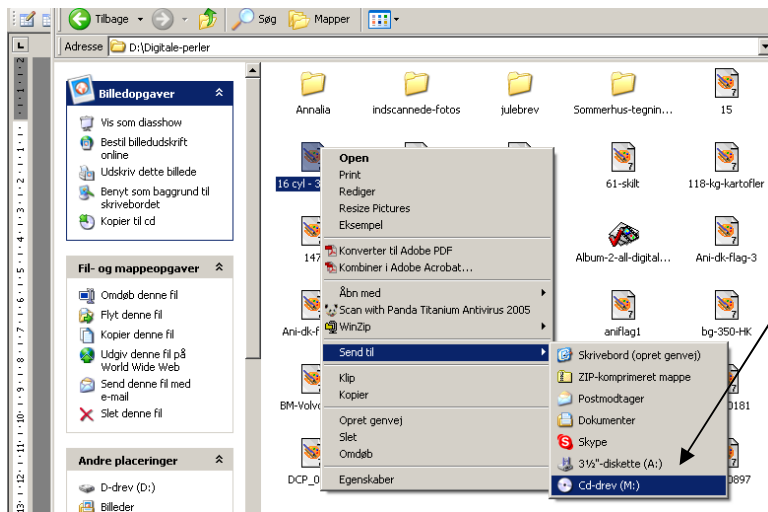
Tilbage · Søg · Mapper

Adresse D:\Digitale-perler

Billedopgaver
Vis som diasshow
Bestil billedudskrift online
Udskriv dette billede
Benyt som baggrund til skrivebordet
Kopier til cd

Fil- og mappeopgaver
Omdøb denne fil
Flyt denne fil
Kopier denne fil
Udgiv denne fil på World Wide Web
Send denne fil med e-mail
Slet denne fil

Andre placeringer
D-drev (D:)
Billeder

Annalia
indscannede-fotos
julebrev
Sommerhus-tegnin...
15
16 cyl - 3
61-skilt
118-kg-kartofler
147
Album-2-all-digital...
Ani-dk-flag-3
Ani-dk-f
aniflag1
bg-350-HK
BM-Volvo
0181
DCP_0
0897

Open
Print
Rediger
Resize Pictures
Eksempel
Konverter til Adobe PDF
Kombiner i Adobe Acrobat...
Åbn med
Scan with Panda Titanium Antivirus 2005
WinZip
Send til
Klip
Kopier
Opret genvej
Slet
Omdøb
Egenskaber

Skrivebord (opret genvej)
ZIP-komprimeret mappe
Postmodtager
Dokumenter
Skype
3½"-diskette (A:)
Cd-drev (M:)